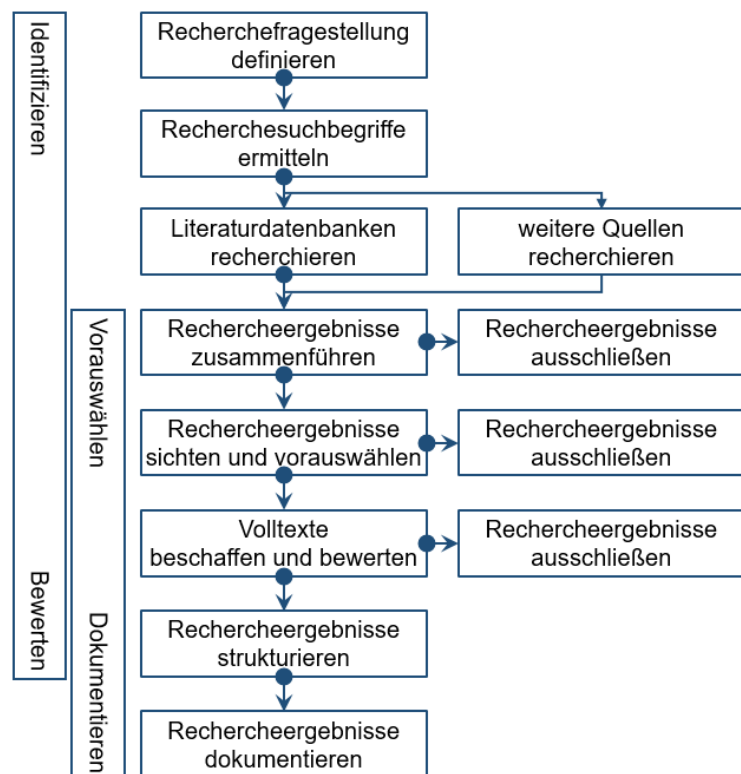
Identifizieren

Bewerten

Vorauswählen

Dokumentieren

Recherchefragestellung definieren

Recherchesuchbegriffe ermitteln

Literaturdatenbanken recherchieren

weitere Quellen recherchieren

Rechercheergebnisse zusammenführen

Rechercheergebnisse ausschließen

Rechercheergebnisse sichten und vorauswählen

Rechercheergebnisse ausschließen

Volltexte beschaffen und bewerten

Rechercheergebnisse ausschließen

Rechercheergebnisse strukturieren

Rechercheergebnisse dokumentieren